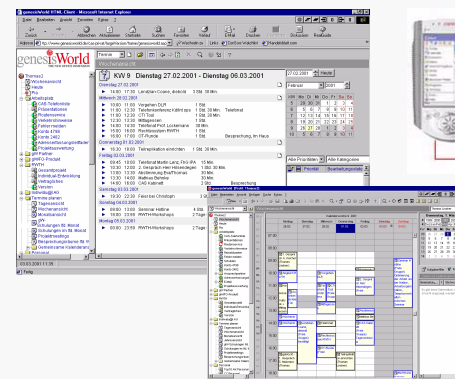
genesisWorld HTML Client - Microsoft Internet Explorer

Datei Bearbeiten Ansicht Favoriten Extras ?

Zurück Vorwärts Abbrechen Aktualisieren Startseite Suchen Favoriten Verlauf E-Mail Drucken Diskussion Realaudio

Adresse http://www.genesisworld.de/campus/login/mclaw/home/genesisworld.asp

genesisWorld

Wochenansicht

KW 9 Dienstag 27.02.2001 - Dienstag 06.03.2001

Thomas2
Wochenansicht
Heute
Pins
Adressbuch
CAS-Telefonliste
Präsentationen
Projekte
Verkaufsprozess
Partner
Favoriten
Kontakte
Kunden
Kontakt-Übersicht
Projektverwaltung
Mein Postfach
Kalender
Termine planen
Gesamtprojekt
Wochenansicht
Monatsansicht
Schulungen
Projektplanung
Besprechungsräume
Gemeinsame Kalenderansicht

Dienstag 27.02.2001
14:00 17:00 Lehrdidun/Coaches, Deckinfo 3 Std. 30 Min.
Mittwoch 28.02.2001
10:00 11:00 Vergeben DLP 1 Std.
11:00 12:30 Telefonkonferenz 1 Std. 30 Min. Telefonat
11:30 12:00 CTI Tool
12:30 13:30 Mittagessen 1 Std.
13:00 14:30 Telefonat Prof. Lossemann 1 Std.
15:00 16:00 Politbesuchen RWTH 1 Std.
16:00 17:00 CT-Runde 1 Std. Besprechung, Im Haus
Donnerstag 01.03.2001
10:30 18:00 Teilnehmer einrichten 1 Std. 30 Min.
Freitag 02.03.2001
09:00 09:15 Telefonat Martin Lenz, FKG-PA 15 Min.
10:00 12:00 2. Gespräch Herr Heinemann 1 Std. 30 Min.
12:30 13:30 Abstimmung EvaThomas 30 Min.
13:00 14:00 Matthias Behme 30 Min.
14:00 16:00 CAS Kaltmail 2 Std.
Samstag 03.03.2001
10:00 12:00 Feier bei Christoph
Sonntag 04.03.2001
Montag 05.03.2001
09:00 13:00 Seminar Hüttine 4 Std.
10:00 12:00 RWTH-Workshops 2 Tage
Dienstag 06.03.2001
09:00 12:00 RWTH-Workshops 2 Tage

27.02.2001 Heute
Februar 2001
Mo Di Mi Do Fr Sa So

Alle Prioritäten Alle Kategorien
Priorität Sachverhalt

Fertig